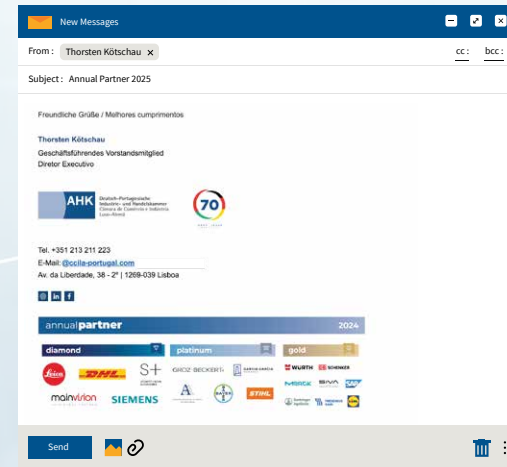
New Messages

From : Thorsten Kötschau ×

cc : bcc :

Subject : Annual Partner 2025

Freundliche Grüße / Melhores cumprimentos

Thorsten Kötschau
Geschäftsführendes Vorstandsmitglied
Diretor Executivo

AHK Deutsch-Portugiesische Industrie- und Handelskammer Câmara de Comércio e Indústria Luso-Alemã

70

Tel. +351 213 211 223
E-Mail: @ccila-portugal.com
Av. da Liberdade, 38 - 2º | 1269-039 Lisboa

annualpartner 2024

diamond

platinum

gold

DHL

S+

GROZ-BECKERT

WÜRTH

SCHENKER

MERCK

mainvision

SIEMENS

BAYER

STIHL

Send